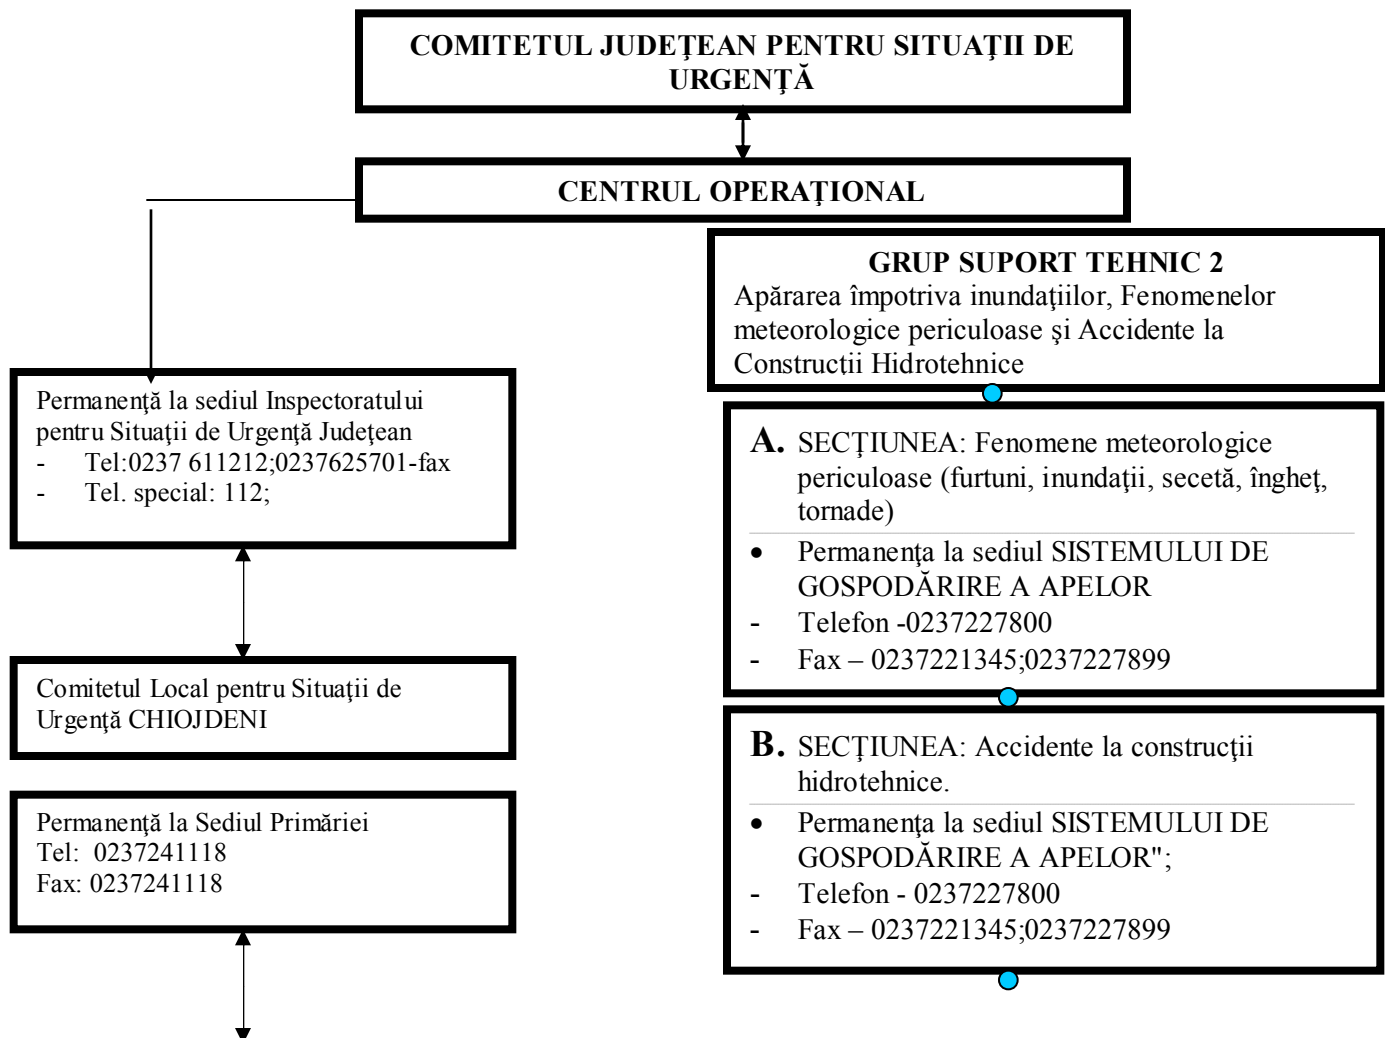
COMITETUL JUDEŢEAN PENTRU SITUAŢII DE URGENŢĂ

CENTRUL OPERAŢIONAL

Permanenţă la sediul Inspectoratului pentru Situaţii de Urgenţă Judeţean
- Tel:0237 611212;0237625701-fax
- Tel. special: 112;

Comitetul Local pentru Situaţii de Urgenţă CHIOJDENI

Permanenţă la Sediul Primăriei
Tel: 0237241118
Fax: 0237241118

GRUP SUPORT TEHNIC 2
Apărarea împotriva inundaţiilor, Fenomenelor meteorologice periculoase şi Accidente la Construcţii Hidrotehnice

A. SECŢIUNEA: Fenomene meteorologice periculoase (furtuni, inundaţii, secetă, îngheţ, tornade)
• Permanenţa la sediul SISTEMULUI DE GOSPODĂRIRE A APELOR
- Telefon -0237227800
- Fax – 0237221345;0237227899

B. SECŢIUNEA: Accidente la construcţii hidrotehnice.
• Permanenţa la sediul SISTEMULUI DE GOSPODĂRIRE A APELOR";
- Telefon - 0237227800
- Fax – 0237221345;0237227899